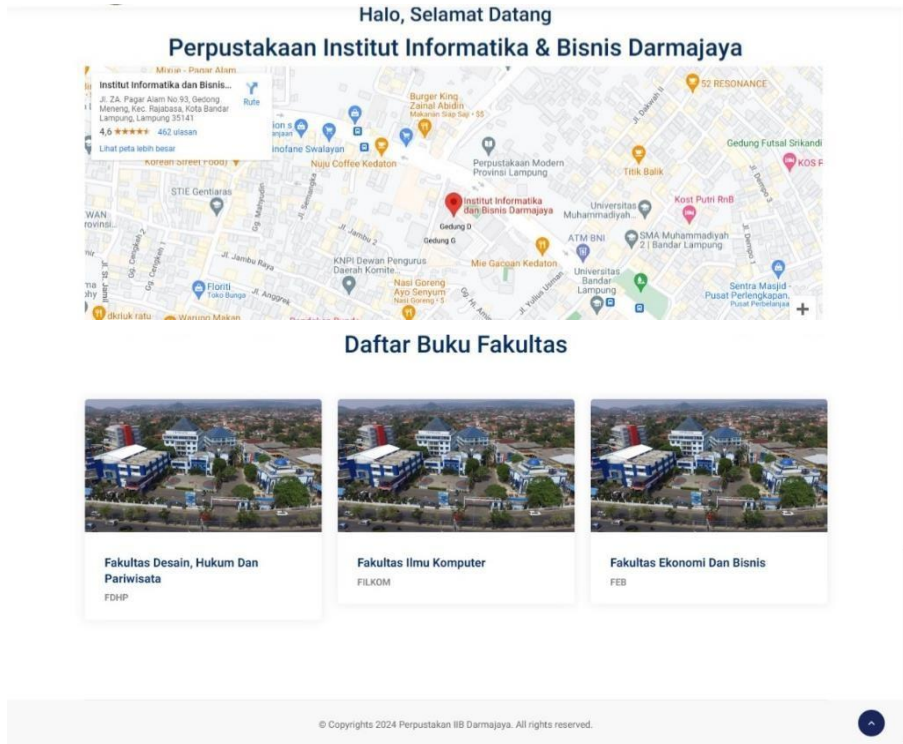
Halo, Selamat Datang

Perpustakaan Institut Informatika & Bisnis Darmajaya

Institut Informatika dan Bisnis...
Jl. ZA. Pagar Alam No.93, Gedong Meneng, Kec. Rajabasa, Kota Bandar Lampung, Lampung 35141
Rute
4,6 ★★★★★ 462 ulasan
Lihat peta lebih besar

Mixue - Pagar Alam
Burger King Zainal Abidin
Makanan Siap Saji · $$
S2 RESONANCE
Jl. Dakwah II
Gedung Futsal Srikandi
KOS P
Perpustakaan Modern Provinsi Lampung
Nofane Swalayan
Nuju Coffee Kedaton
Korean Street Food
Titik Balik
STIE Gentiaras
Kost Putri RnB
Institut Informatika dan Bisnis Darmajaya
Universitas Muhammadiyah...
WAN rovinsi
Gedung D
Gedung G
ATM BNI
SMA Muhammadiyah 2 | Bandar Lampung
Jl. Jambu
Jl. Jambu Raya
KNPI Dewan Pengurus Daerah Komite...
Mie Gacoan Kedaton
Universitas Bandar Lampung
Floriti
Toko Bunga
Nasi Goreng Ayo Senyum
Nasi Goreng · $
Sentra Masjid - Pusat Perlengkapan...
Pusat Perbelanjaan
Jl. Anggrek
Warung Makan
+

Daftar Buku Fakultas

Fakultas Desain, Hukum Dan Pariwisata
FDHP

Fakultas Ilmu Komputer
FILKOM

Fakultas Ekonomi Dan Bisnis
FEB

© Copyrights 2024 Perpustakan IIB Darmajaya. All rights reserved.